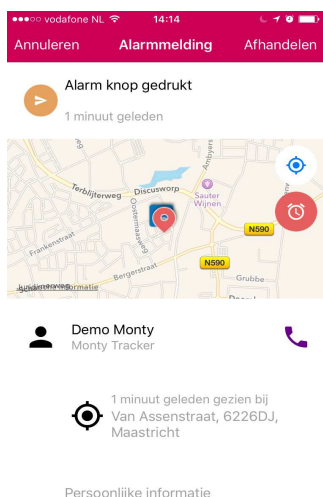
●●●○○ vodafone NL 14:14

Annuleren Alarmmelding Afhandelen

Alarm knop gedrukt

1 minuut geleden

Terblijterweg Discusworp Sauter Wijnen Oosterweg Frankenstraat Bergerstraat N590 N590 Grubbe Amby

Demo Monty

Monty Tracker

1 minuut geleden gezien bij Van Assenstraat, 6226DJ, Maastricht

Persoonlijke informatie